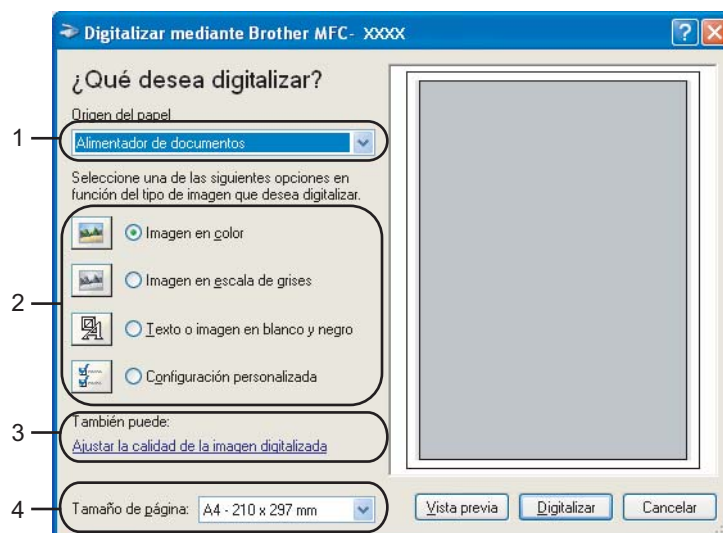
Digitalizar mediante Brother MFC- XXXX

¿Qué desea digitalizar?

Origen del papel

1

Alimentador de documentos

Seleccione una de las siguientes opciones en función del tipo de imagen que desea digitalizar.

2

Imagen en color

Imagen en escala de grises

Texto o imagen en blanco y negro

Configuración personalizada

3

También puede:

Ajustar la calidad de la imagen digitalizada

4

Tamaño de página: A4 - 210 x 297 mm

Vista previa

Digitalizar

Cancelar